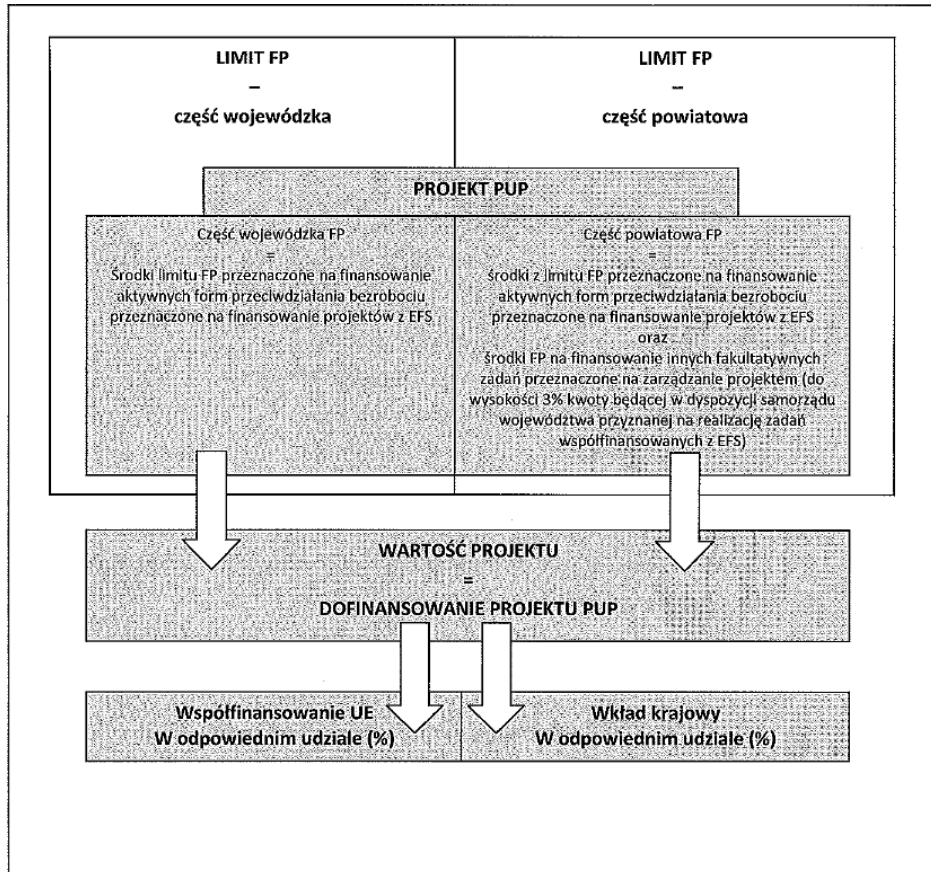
LIMIT FP
–
część wojewódzka

LIMIT FP
–
część powiatowa

PROJEKT PUP

Część wojewódzka FP
=
Środki limitu FP przeznaczone na finansowanie aktywnych form przeciwdziałania bezrobociu przeznaczone na finansowanie projektów z EFS

Część powiatowa FP
=
środki z limitu FP przeznaczone na finansowanie aktywnych form przeciwdziałania bezrobociu przeznaczone na finansowanie projektów z EFS
oraz
środki FP na finansowanie innych fakultatywnych zadań przeznaczone na zarządzanie projektem (do wysokości 3% kwoty będącej w dyspozycji samorządu województwa przyznanej na realizację zadań współfinansowanych z EFS)

WARTOŚĆ PROJEKTU
=
DOFINANSOWANIE PROJEKTU PUP

Współfinansowanie UE
W odpowiednim udziale (%)

Wkład krajowy
W odpowiednim udziale (%)